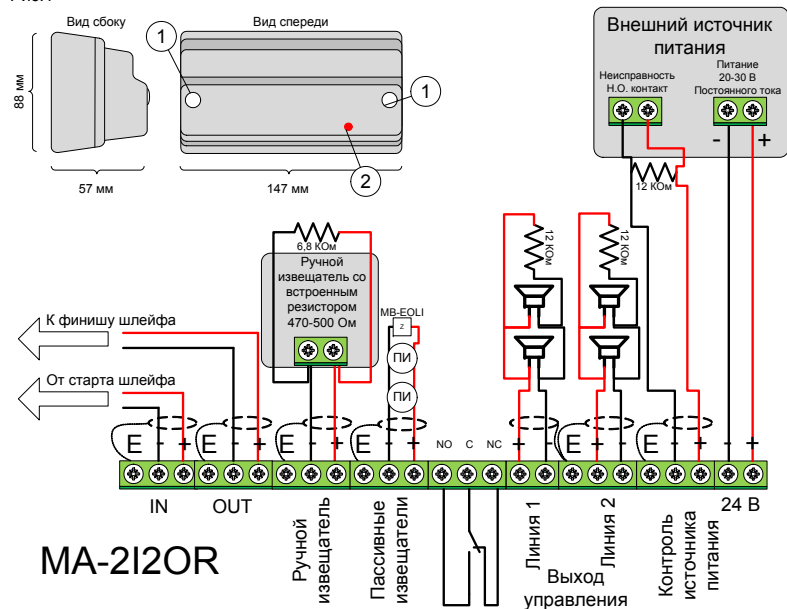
Рис.

Вид сбоку

Вид спереди

1

1

88 мм

2

57 мм

147 мм

Внешний источник питания

Неисправность Н.О. контакт

Питание 20-30 В Постоянного тока

-

+

12 КОм

6,8 КОм

Ручной извещатель со встроенным резистором 470-500 Ом

12 КОм

12 КОм

MB-EOLI

Z

К финишу шлейфа

От старта шлейфа

ПИ

ПИ

E - +

E - +

E - +

E - +

NO C NC

- +

E - +

E - +

- +

IN

OUT

Ручной извещатель

Пассивные извещатели

Линия 1

Линия 2

Контроль источника питания

24 В

MA-2I2OR

Выход управления